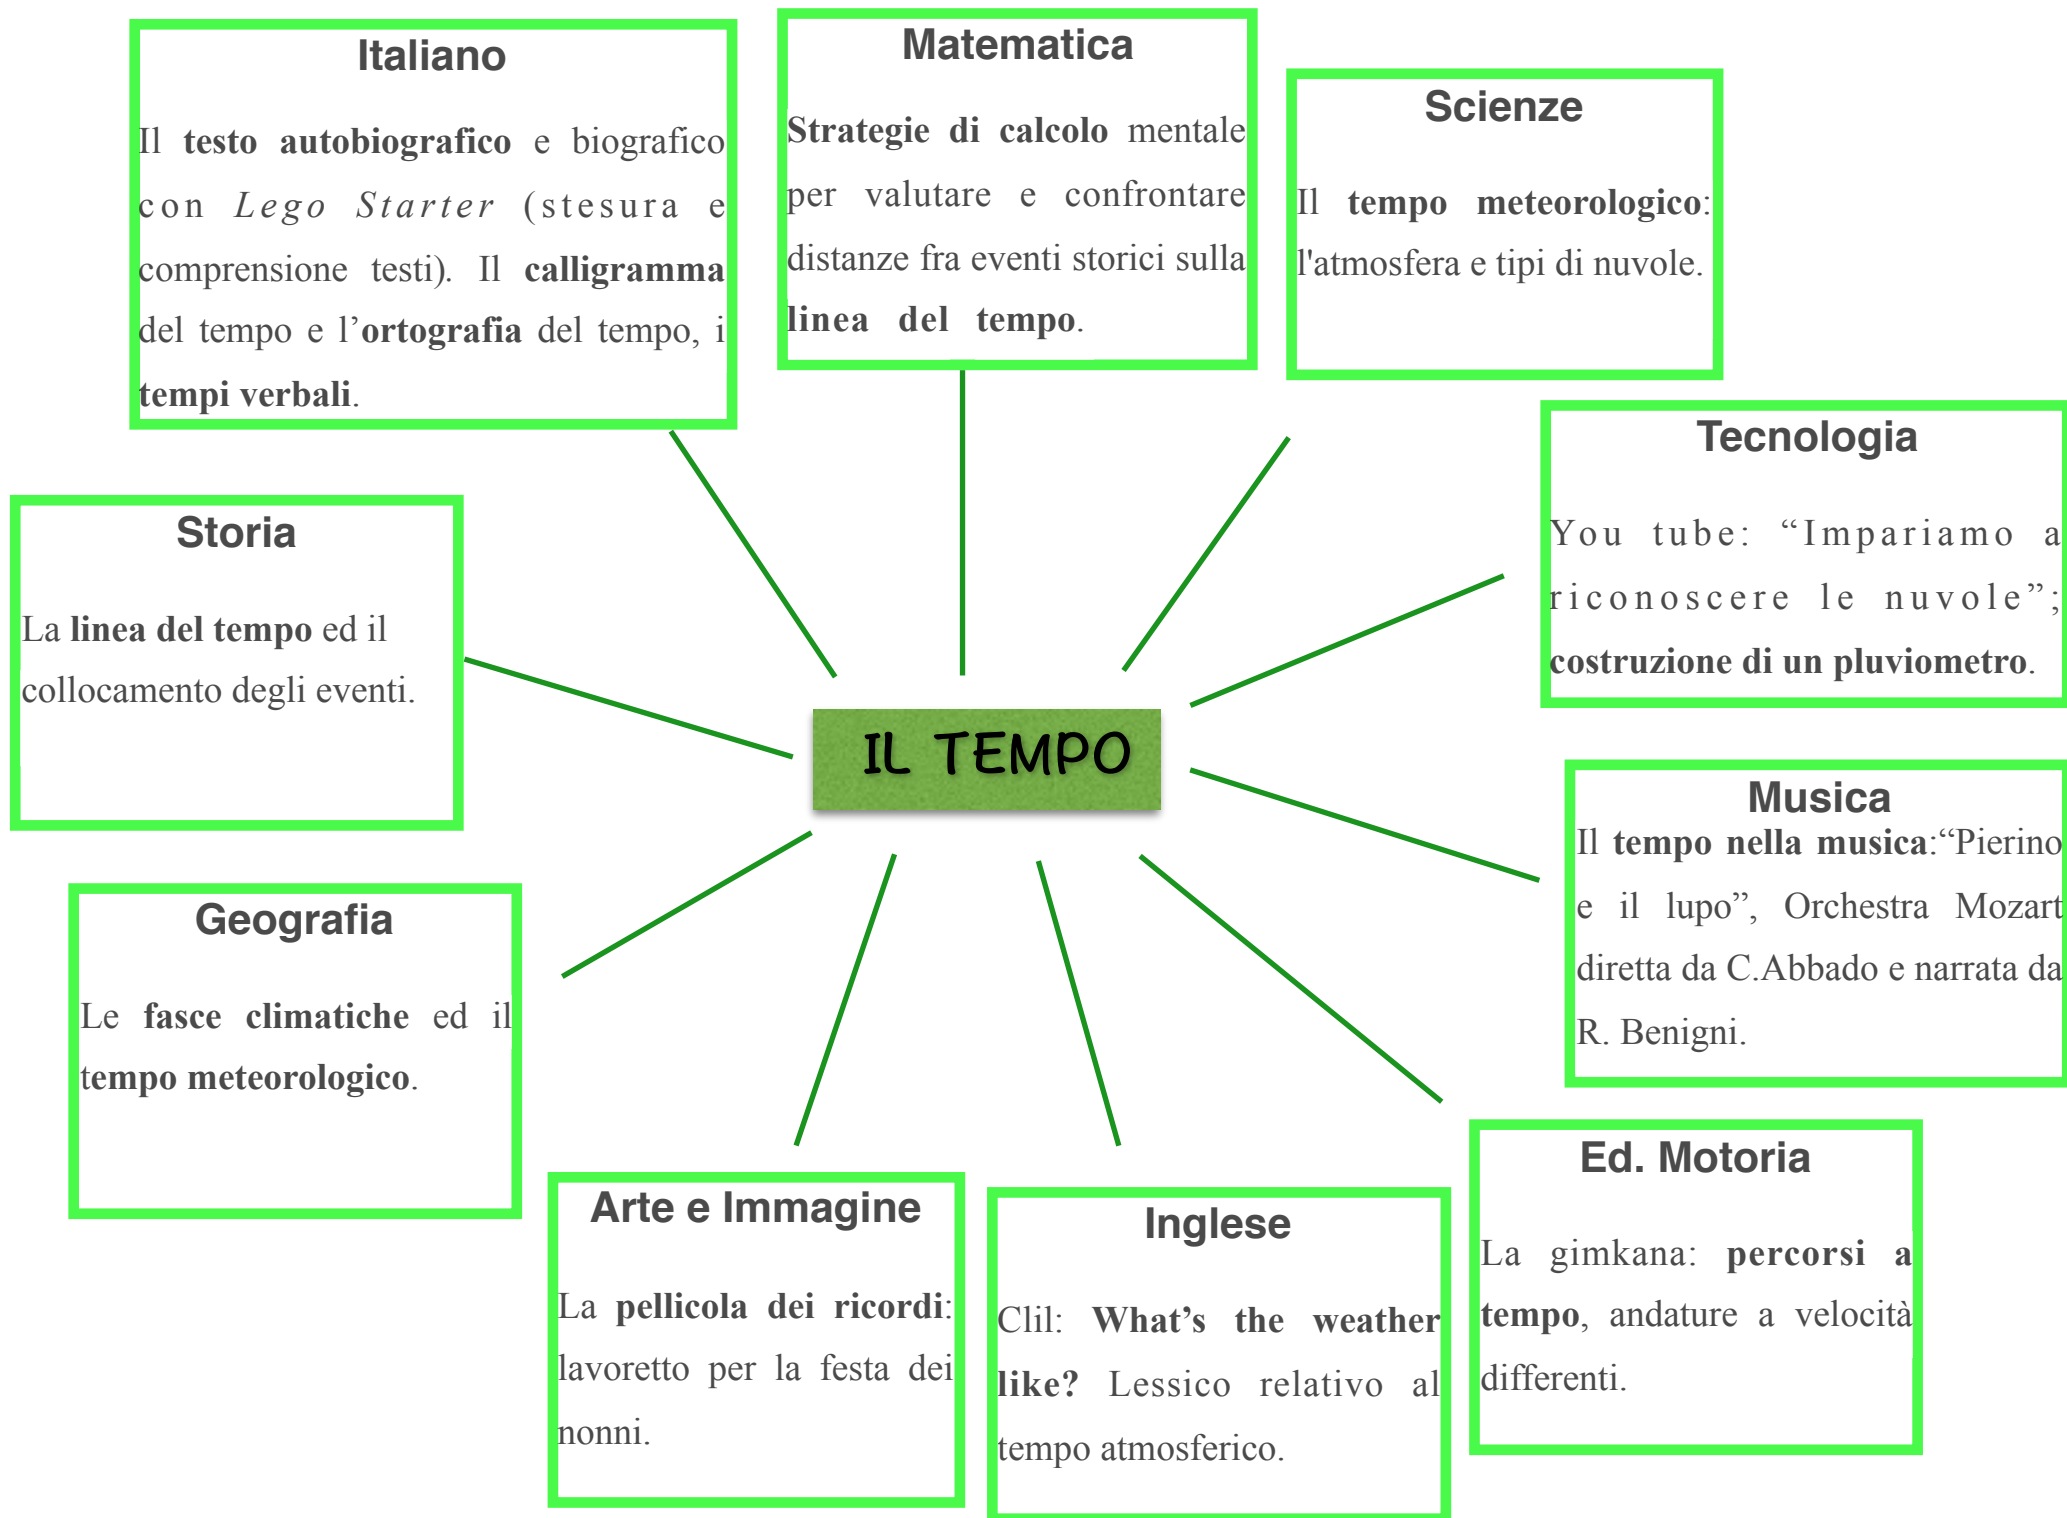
Italiano

Il testo autobiografico e biografico con Lego Starter (stesura e comprensione testi). Il calligramma del tempo e l'ortografia del tempo, i tempi verbali.

Matematica

Strategie di calcolo mentale per valutare e confrontare distanze fra eventi storici sulla linea del tempo.

Scienze

Il tempo meteorologico: l'atmosfera e tipi di nuvole.

Tecnologia

You tube: "Impariamo a riconoscere le nuvole"; costruzione di un pluviometro.

Storia

La linea del tempo ed il collocamento degli eventi.

IL TEMPO

Musica

Il tempo nella musica:"Pierino e il lupo", Orchestra Mozart diretta da C.Abbado e narrata da R. Benigni.

Geografia

Le fasce climatiche ed il tempo meteorologico.

Ed. Motoria

La gimkana: percorsi a tempo, andature a velocità differenti.

Arte e Immagine

La pellicola dei ricordi: lavoretto per la festa dei nonni.

Inglese

Clil: What's the weather like? Lessico relativo al tempo atmosferico.